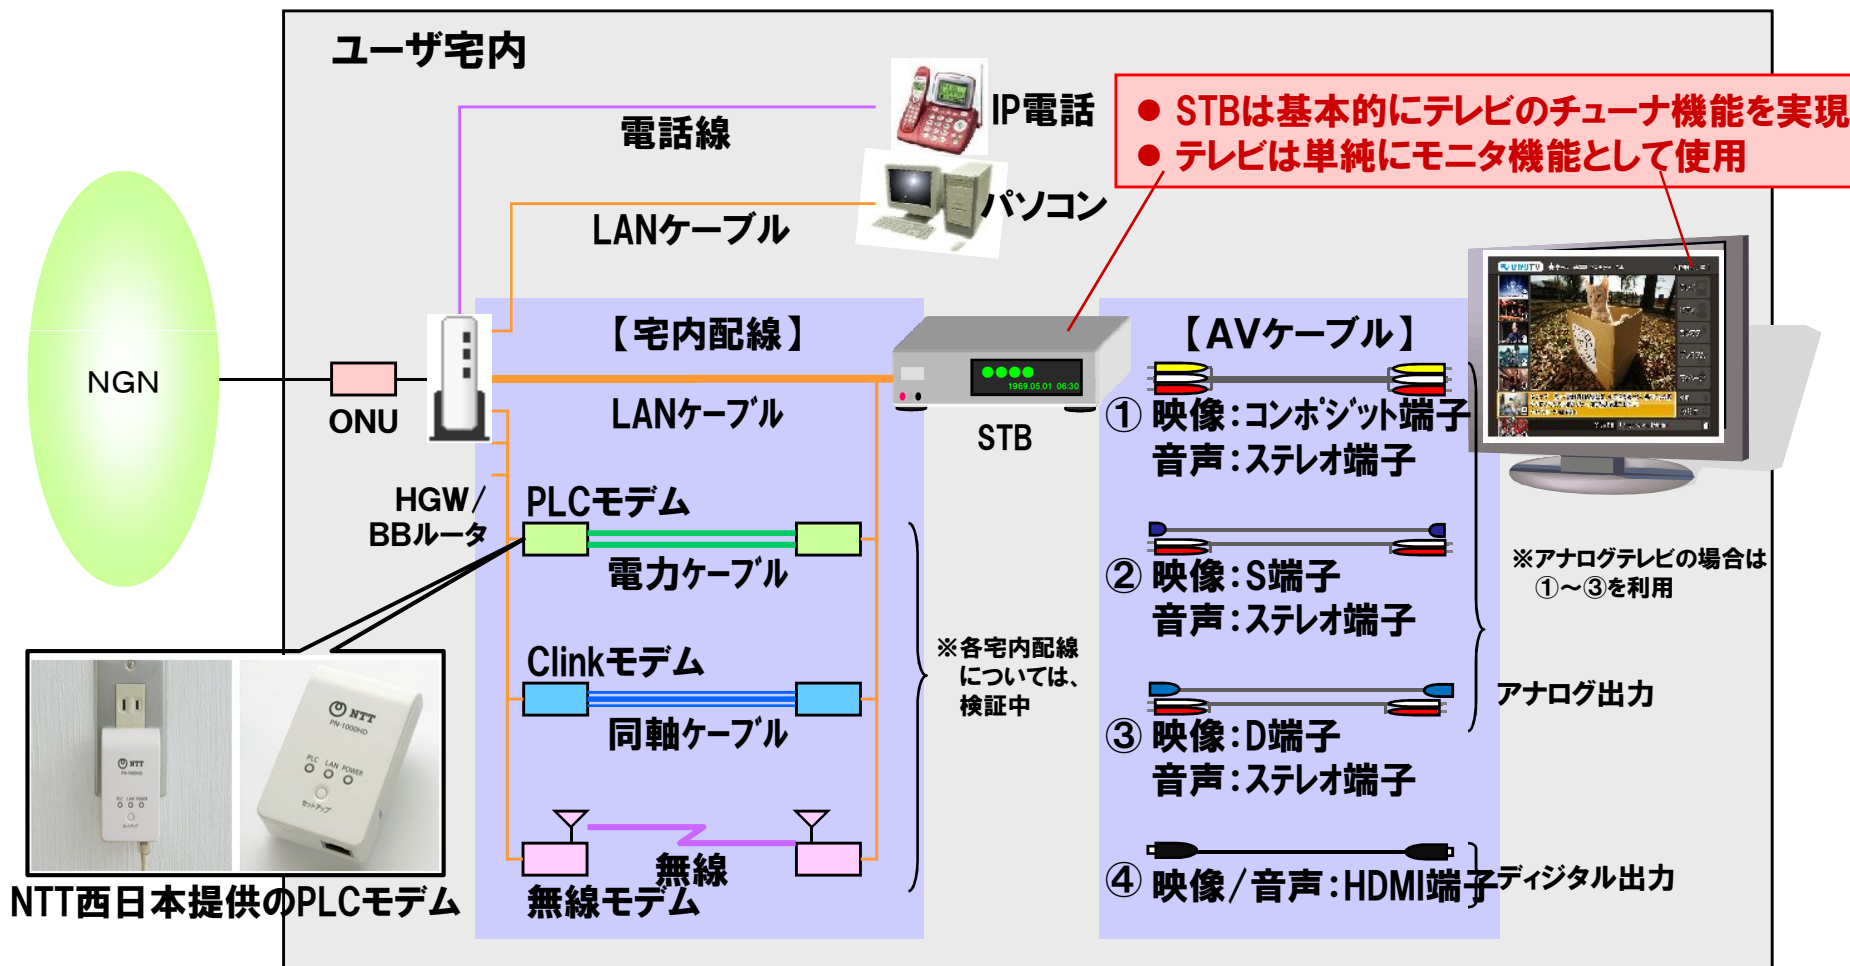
ユーザ宅内

IP電話

電話線

● STBは基本的にテレビのチューナ機能を実現
● テレビは単純にモニタ機能として使用

パソコン

LANケーブル

NGN

ONU

【宅内配線】

LANケーブル

STB

1969.05.01 06:30

【AVケーブル】

① 映像:コンポジット端子
音声:ステレオ端子

HGW/
BBルータ

PLCモデム

電力ケーブル

② 映像:S端子
音声:ステレオ端子

※アナログテレビの場合は
①～③を利用

Clinkモデム

同軸ケーブル

※各宅内配線
については、
検証中

③ 映像:D端子
音声:ステレオ端子

アナログ出力

NTT
NTT

無線

無線モデム

④ 映像/音声:HDMI端子

ディジタル出力

NTT西日本提供のPLCモデム